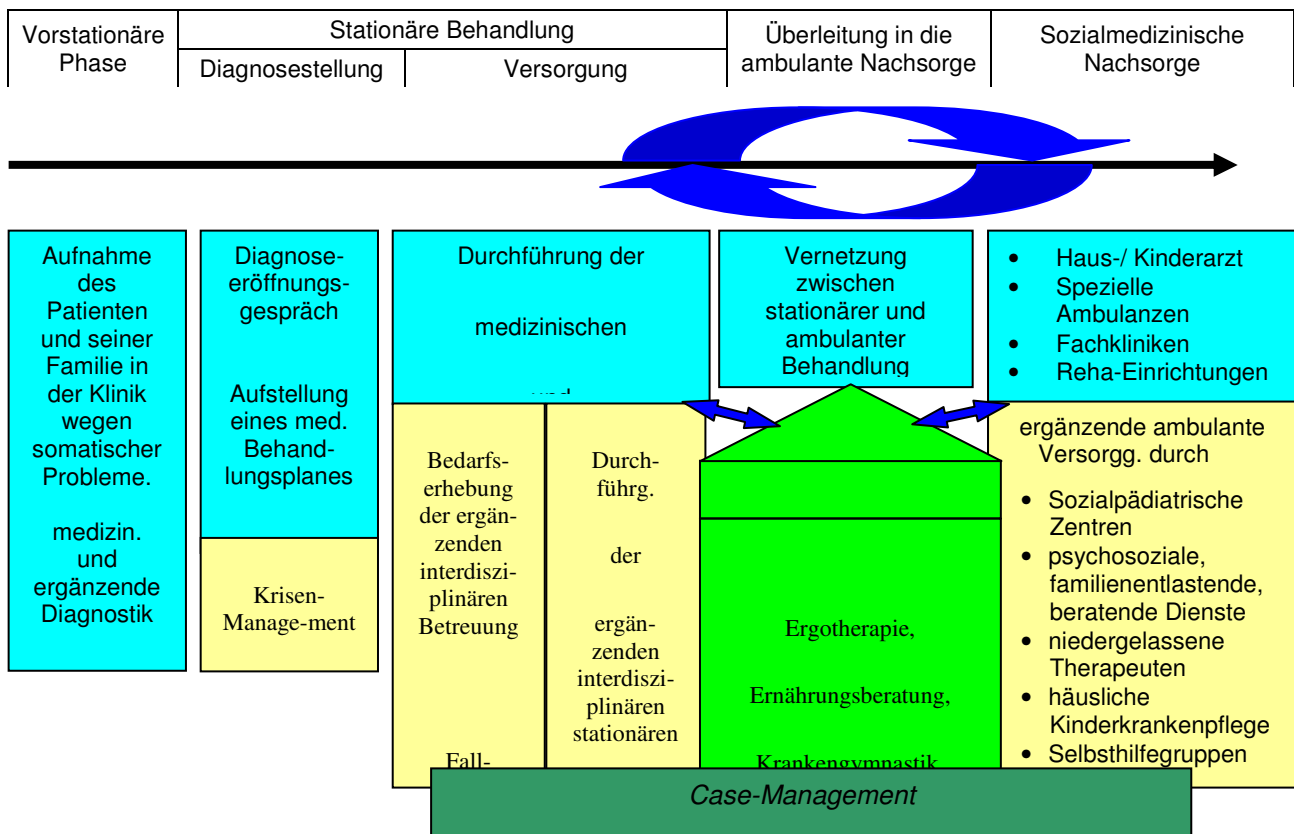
| Vorstationäre Phase | Stationäre Behandlung – Diagnosestellung | Stationäre Behandlung – Versorgung | Überleitung in die ambulante Nachsorge | Sozialmedizinische Nachsorge |
|---|---|---|---|---|

Aufnahme des Patienten und seiner Familie in der Klinik wegen somatischer Probleme.

medizin. und ergänzende Diagnostik

Diagnoseeröffnungsgespräch

Aufstellung eines med. Behandlungsplanes

Krisen-Manage-ment

Durchführung der

medizinischen

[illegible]

Bedarfserhebung der ergänzenden interdisziplinären Betreuung

Fall-

Durchführg.

der

ergänzenden interdisziplinären stationären

Vernetzung zwischen stationärer und ambulanter Behandlung

Ergotherapie,

Ernährungsberatung,

Krankengymnastik

- Haus-/ Kinderarzt
- Spezielle Ambulanzen
- Fachkliniken
- Reha-Einrichtungen

ergänzende ambulante Versorgg. durch

- Sozialpädiatrische Zentren
- psychosoziale, familienentlastende, beratende Dienste
- niedergelassene Therapeuten
- häusliche Kinderkrankenpflege
- Selbsthilfegruppen

Case-Management